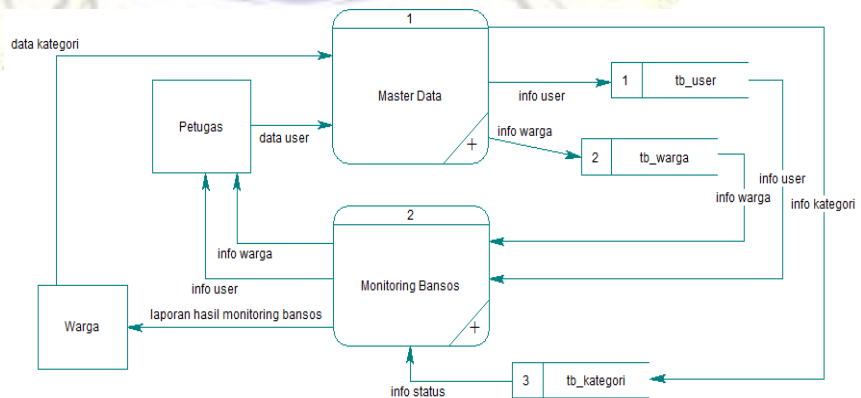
data kategori

1

Master Data

+

info user

1 tb_user

Petugas

data user

info warga

2 tb_warga

info user

info warga

info kategori

2

Monitoring Bansos

+

info warga

info user

Warga

laporan hasil monitoring bansos

info status

3 tb_kategori